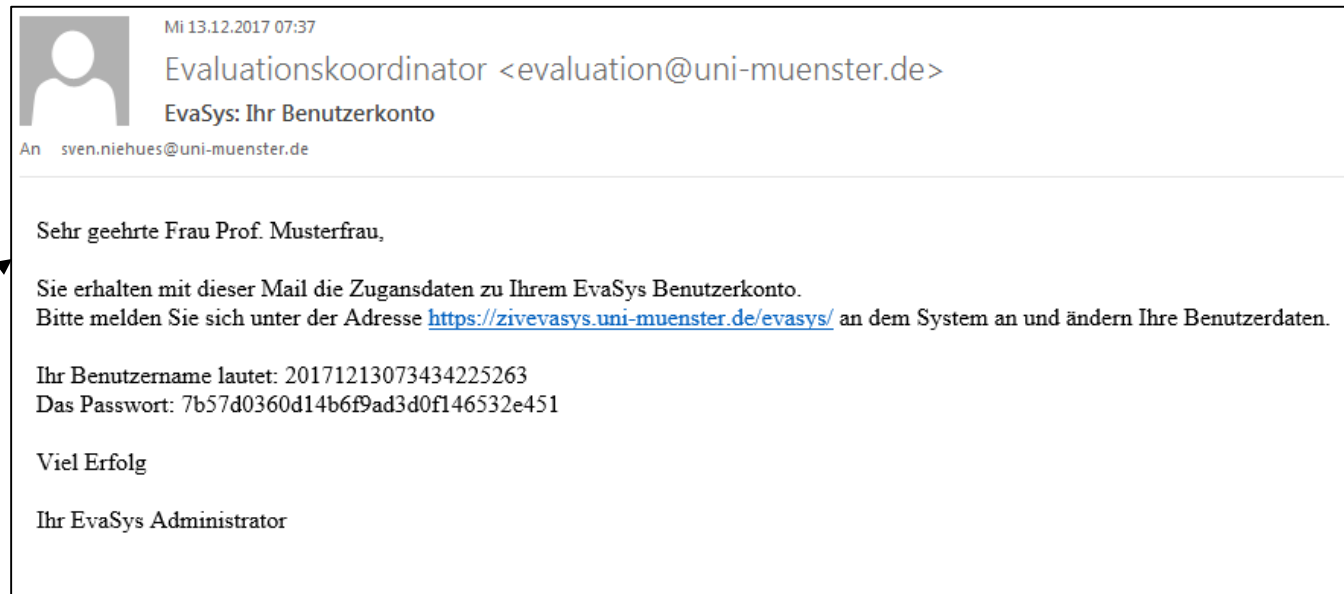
Mi 13.12.2017 07:37

Evaluationskoordinator <evaluation@uni-muenster.de>

EvaSys: Ihr Benutzerkonto

An sven.niehues@uni-muenster.de

Sehr geehrte Frau Prof. Musterfrau,

Sie erhalten mit dieser Mail die Zugansdaten zu Ihrem EvaSys Benutzerkonto.
Bitte melden Sie sich unter der Adresse https://zivevasys.uni-muenster.de/evasys/ an dem System an und ändern Ihre Benutzerdaten.

Ihr Benutzername lautet: 20171213073434225263
Das Passwort: 7b57d0360d14b6f9ad3d0f146532e451

Viel Erfolg

Ihr EvaSys Administrator